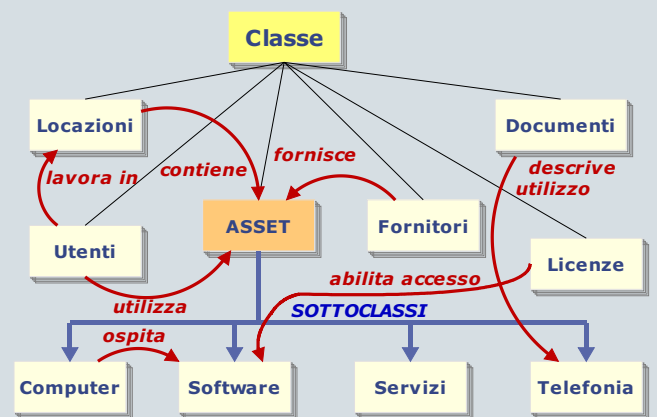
Classe

Locazioni

Documenti

contiene

fornisce

descrive utilizzo

lavora in

ASSET

Fornitori

Utenti

Licenze

abilita accesso

utilizza

SOTTOCLASSI

ospita

Computer

Software

Servizi

Telefonia